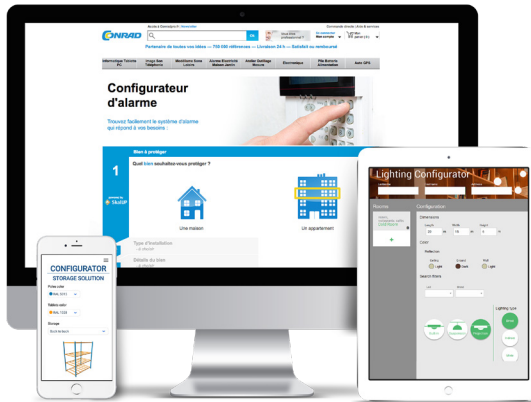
CONRAD

Partenaire de toutes vos idées — 750 000 références — Livraison 24 h — Satisfait ou remboursé

Configurateur d'alarme

Trouvez facilement le système d'alarme qui répond à vos besoins :

Bien à protéger

1

Quel bien souhaitez-vous protéger ?

Une maison

Un appartement

Type d'installation

Détails du bien

CONFIGURATOR
STORAGE SOLUTION

Lighting Configurator

Rooms

Configuration

Dimensions

Color

Lighting type